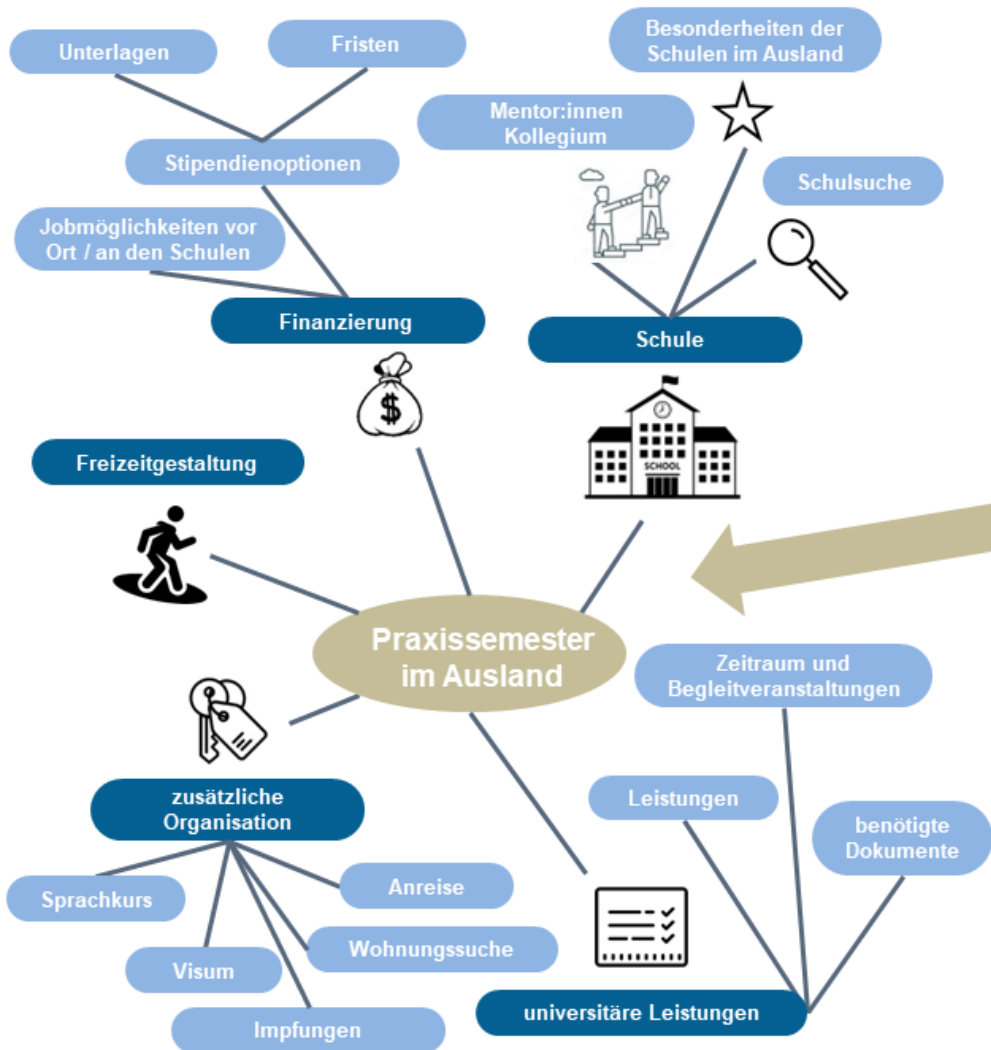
Unterlagen

Fristen

Besonderheiten der Schulen im Ausland

Mentor:innen Kollegium

Stipendienoptionen

Schulsuche

Jobmöglichkeiten vor Ort / an den Schulen

Finanzierung

Schule

$

SCHOOL

Freizeitgestaltung

Praxissemester im Ausland

Zeitraum und Begleitveranstaltungen

Leistungen

benötigte Dokumente

zusätzliche Organisation

Sprachkurs

Anreise

Wohnungssuche

Visum

Impfungen

universitäre Leistungen